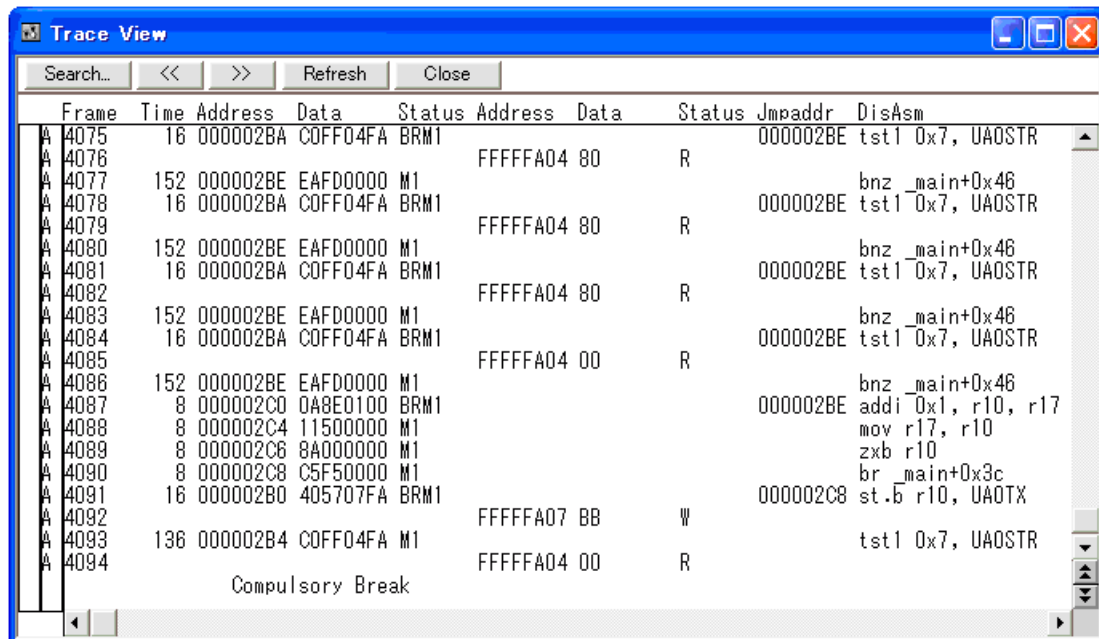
Trace View

Search... | << | >> | Refresh | Close

| | Frame | Time | Address | Data | Status | Address | Data | Status | Jmpaddr | DisAsm |
|---|---|---|---|---|---|---|---|---|---|---|
| A | 4075 | 16 | 000002BA | C0FF04FA | BRM1 | | | | 000002BE | tst1 0x7, UA0STR |
| A | 4076 | | | | | FFFFFA04 | 80 | R | | |
| A | 4077 | 152 | 000002BE | EAFD0000 | M1 | | | | | bnz _main+0x46 |
| A | 4078 | 16 | 000002BA | C0FF04FA | BRM1 | | | | 000002BE | tst1 0x7, UA0STR |
| A | 4079 | | | | | FFFFFA04 | 80 | R | | |
| A | 4080 | 152 | 000002BE | EAFD0000 | M1 | | | | | bnz _main+0x46 |
| A | 4081 | 16 | 000002BA | C0FF04FA | BRM1 | | | | 000002BE | tst1 0x7, UA0STR |
| A | 4082 | | | | | FFFFFA04 | 80 | R | | |
| A | 4083 | 152 | 000002BE | EAFD0000 | M1 | | | | | bnz _main+0x46 |
| A | 4084 | 16 | 000002BA | C0FF04FA | BRM1 | | | | 000002BE | tst1 0x7, UA0STR |
| A | 4085 | | | | | FFFFFA04 | 00 | R | | |
| A | 4086 | 152 | 000002BE | EAFD0000 | M1 | | | | | bnz _main+0x46 |
| A | 4087 | 8 | 000002C0 | 0A8E0100 | BRM1 | | | | 000002BE | addi 0x1, r10, r17 |
| A | 4088 | 8 | 000002C4 | 11500000 | M1 | | | | | mov r17, r10 |
| A | 4089 | 8 | 000002C6 | 8A000000 | M1 | | | | | zxb r10 |
| A | 4090 | 8 | 000002C8 | C5F50000 | M1 | | | | | br _main+0x3c |
| A | 4091 | 16 | 000002B0 | 405707FA | BRM1 | | | | 000002C8 | st.b r10, UA0TX |
| A | 4092 | | | | | FFFFFA07 | BB | W | | |
| A | 4093 | 136 | 000002B4 | C0FF04FA | M1 | | | | | tst1 0x7, UA0STR |
| A | 4094 | | | | | FFFFFA04 | 00 | R | | |

Compulsory Break